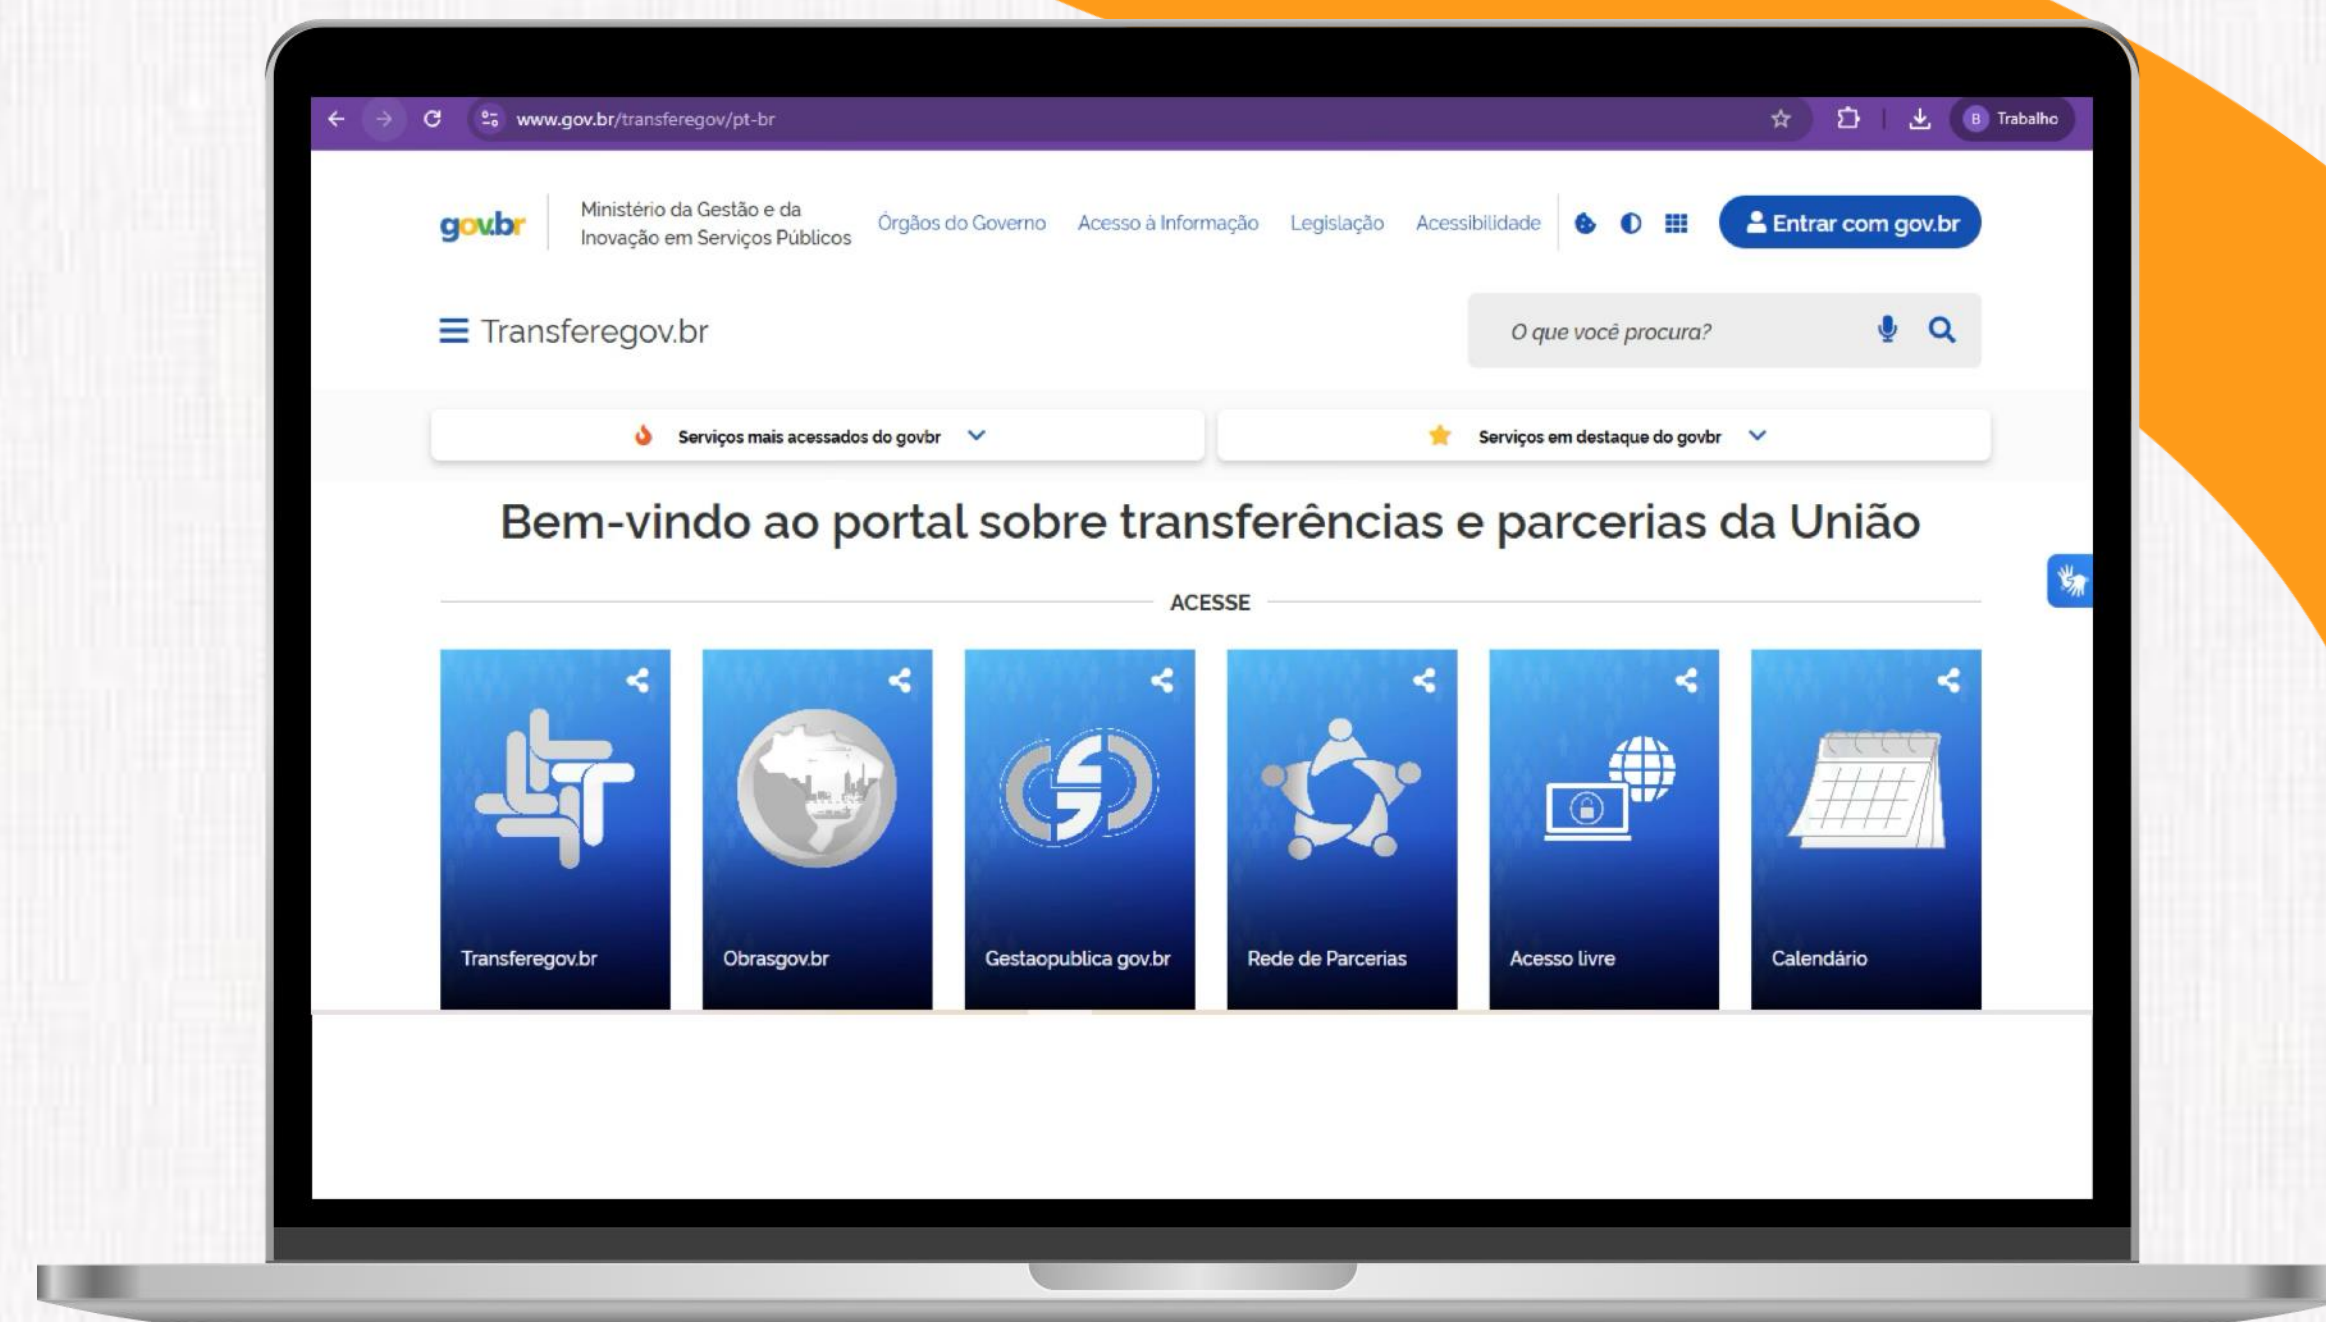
www.gov.br/transferegov/pt-br

B Trabalho

gov.br

Ministério da Gestão e da Inovação em Serviços Públicos

Órgãos do Governo Acesso à Informação Legislação Acessibilidade

Entrar com gov.br

Transferegov.br

O que você procura?

Serviços mais acessados do govbr

Serviços em destaque do govbr

Bem-vindo ao portal sobre transferências e parcerias da União

ACESSE

Transferegov.br

Obrasgov.br

Gestaopublica gov.br

Rede de Parcerias

Acesso livre

Calendário